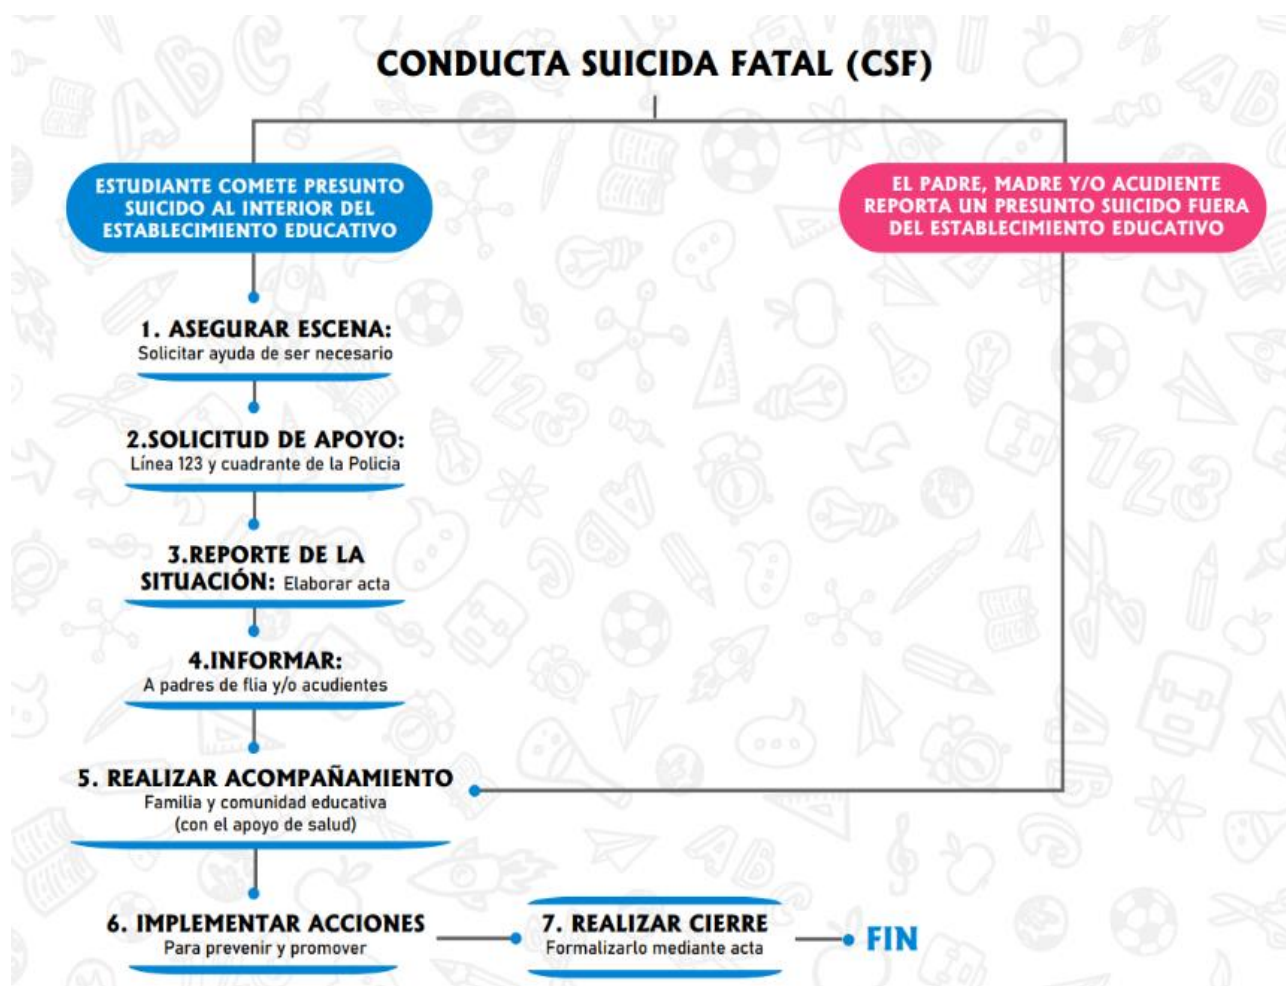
CONDUCTA SUICIDA FATAL (CSF)

ESTUDIANTE COMETE PRESUNTO SUICIDO AL INTERIOR DEL ESTABLECIMIENTO EDUCATIVO

EL PADRE, MADRE Y/O ACUDIENTE REPORTA UN PRESUNTO SUICIDO FUERA DEL ESTABLECIMIENTO EDUCATIVO

1. ASEGURAR ESCENA:
Solicitar ayuda de ser necesario

2.SOLICITUD DE APOYO:
Línea 123 y cuadrante de la Policia

3.REPORTE DE LA SITUACIÓN: Elaborar acta

4.INFORMAR:
A padres de flia y/o acudientes

5. REALIZAR ACOMPAÑAMIENTO
Familia y comunidad educativa (con el apoyo de salud)

6. IMPLEMENTAR ACCIONES
Para prevenir y promover

7. REALIZAR CIERRE
Formalizarlo mediante acta

FIN